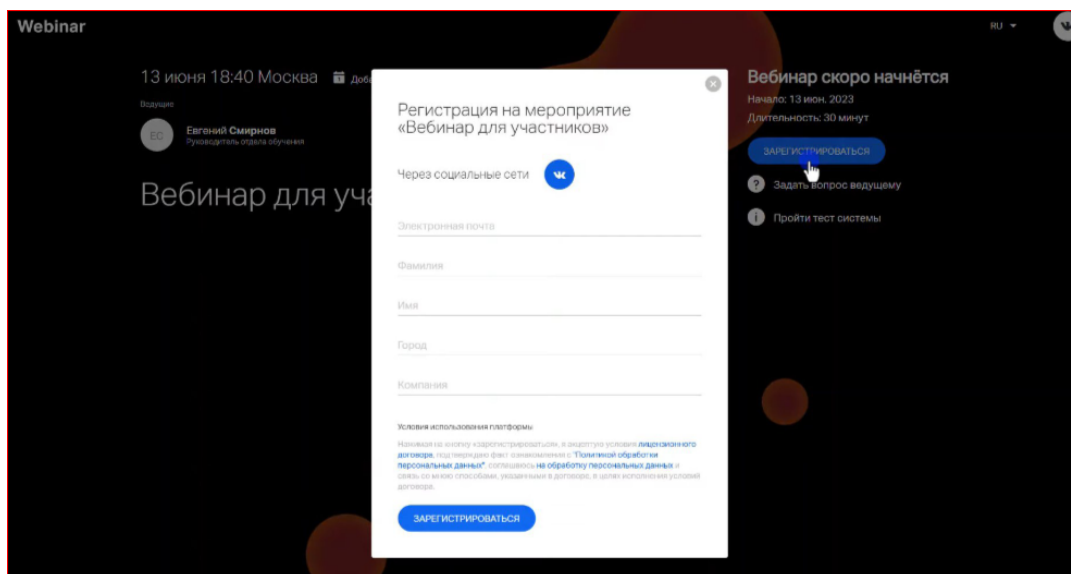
Webinar

RU

13 июня 18:40 Москва Доб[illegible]

Ведущие

ЕС Евгений Смирнов
Руководитель отдела обучения

Вебинар для уча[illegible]

Регистрация на мероприятие «Вебинар для участников»

Через социальные сети

Электронная почта

Фамилия

Имя

Город

Компания

Условия использования платформы

Нажимая на кнопку «зарегистрироваться», я акцептую условия лицензионного договора, подтверждаю факт ознакомления с "Политикой обработки персональных данных", соглашаюсь на обработку персональных данных и связь со мною способами, указанными в договоре, в целях исполнения условий договора.

ЗАРЕГИСТРИРОВАТЬСЯ

Вебинар скоро начнётся

Начало: 13 июн. 2023

Длительность: 30 минут

ЗАРЕГИСТРИРОВАТЬСЯ

Задать вопрос ведущему

Пройти тест системы